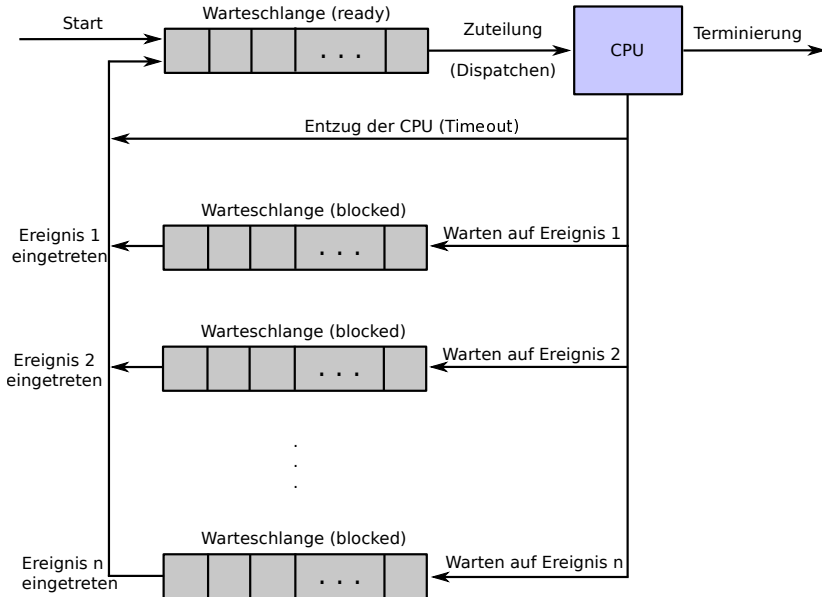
Start

Warteschlange (ready)

. . .

Zuteilung

(Dispatchen)

CPU

Terminierung

Entzug der CPU (Timeout)

Warteschlange (blocked)

Ereignis 1 eingetreten

. . .

Warten auf Ereignis 1

Warteschlange (blocked)

Ereignis 2 eingetreten

. . .

Warten auf Ereignis 2

.
.
.

Warteschlange (blocked)

Ereignis n eingetreten

. . .

Warten auf Ereignis n